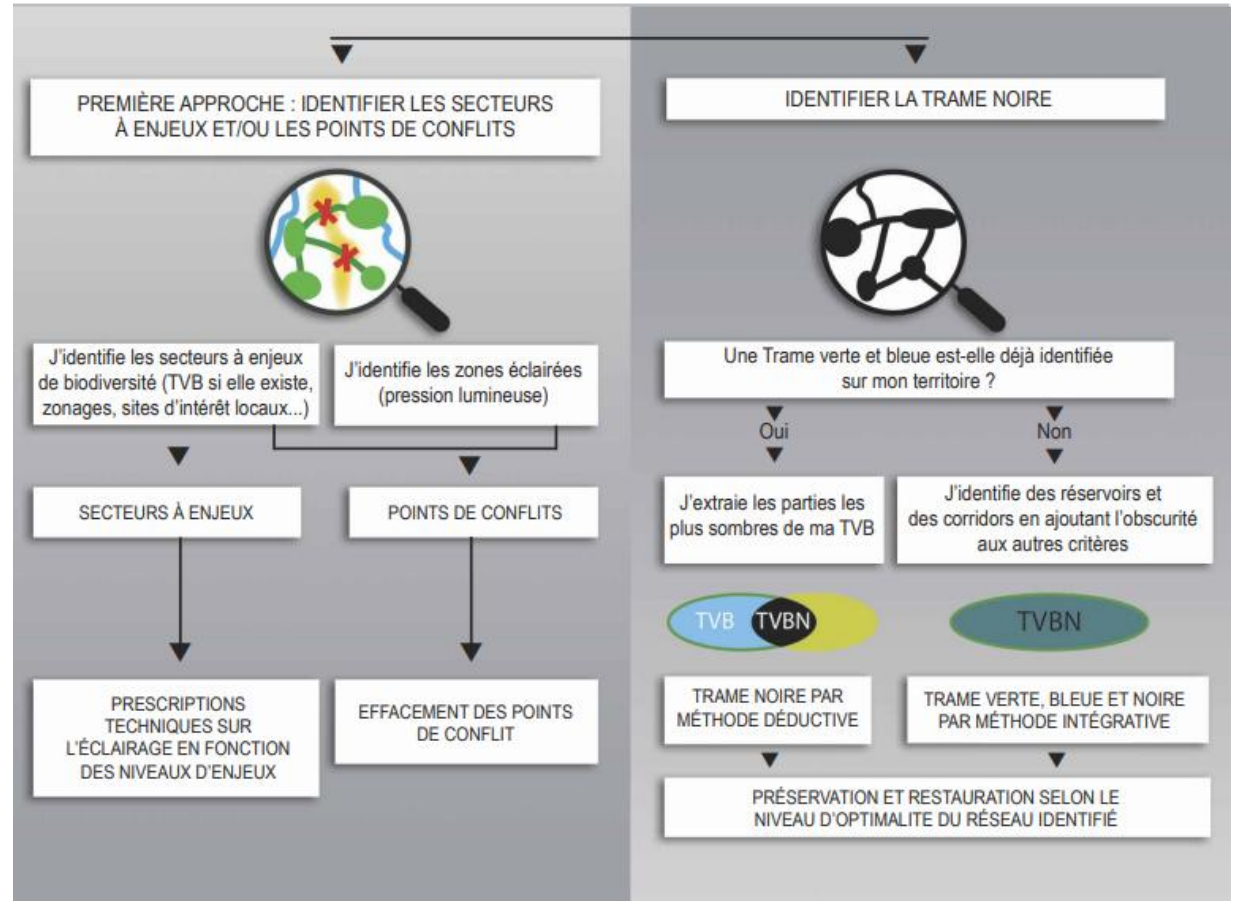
PREMIÈRE APPROCHE : IDENTIFIER LES SECTEURS À ENJEUX ET/OU LES POINTS DE CONFLITS

J'identifie les secteurs à enjeux de biodiversité (TVB si elle existe, zonages, sites d'intérêt locaux...)

J'identifie les zones éclairées (pression lumineuse)

SECTEURS À ENJEUX

POINTS DE CONFLITS

PRESCRIPTIONS TECHNIQUES SUR L'ÉCLAIRAGE EN FONCTION DES NIVEAUX D'ENJEUX

EFFACEMENT DES POINTS DE CONFLIT

IDENTIFIER LA TRAME NOIRE

Une Trame verte et bleue est-elle déjà identifiée sur mon territoire ?

Oui

Non

J'extraie les parties les plus sombres de ma TVB

J'identifie des réservoirs et des corridors en ajoutant l'obscurité aux autres critères

TVB TVBN

TVBN

TRAME NOIRE PAR MÉTHODE DÉDUCTIVE

TRAME VERTE, BLEUE ET NOIRE PAR MÉTHODE INTÉGRATIVE

PRÉSERVATION ET RESTAURATION SELON LE NIVEAU D'OPTIMALITE DU RÉSEAU IDENTIFIÉ